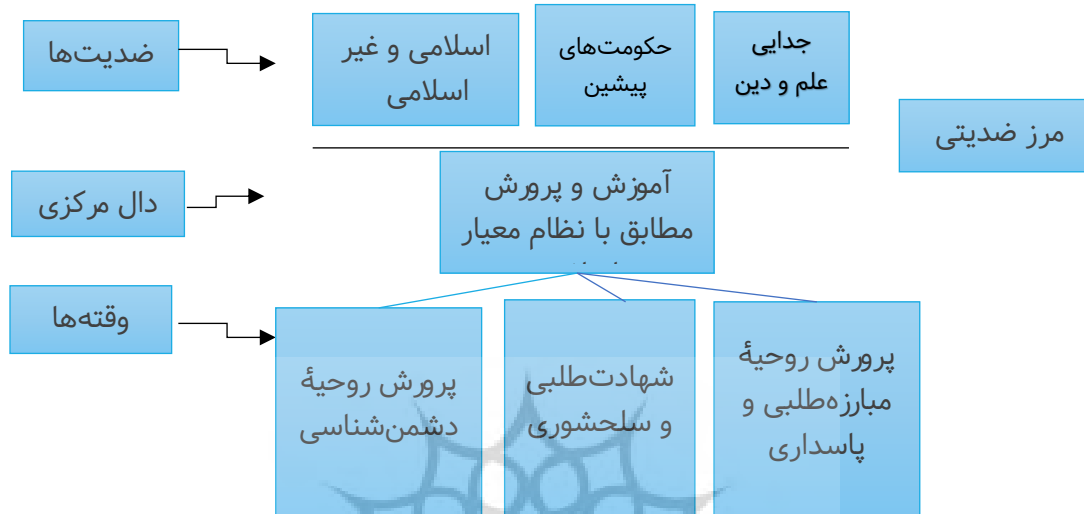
ضدیت‌ها

اسلامی و غیر اسلامی

حکومت‌های پیشین

جدایی علم و دین

مرز ضدیتی

دال مرکزی

آموزش و پرورش مطابق با نظام معیار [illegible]

وقته‌ها

پرورش روحیهٔ دشمن‌شناسی

شهادت‌طلبی و سلحشوری

پرورش روحیهٔ مبارزه‌طلبی و پاسداری